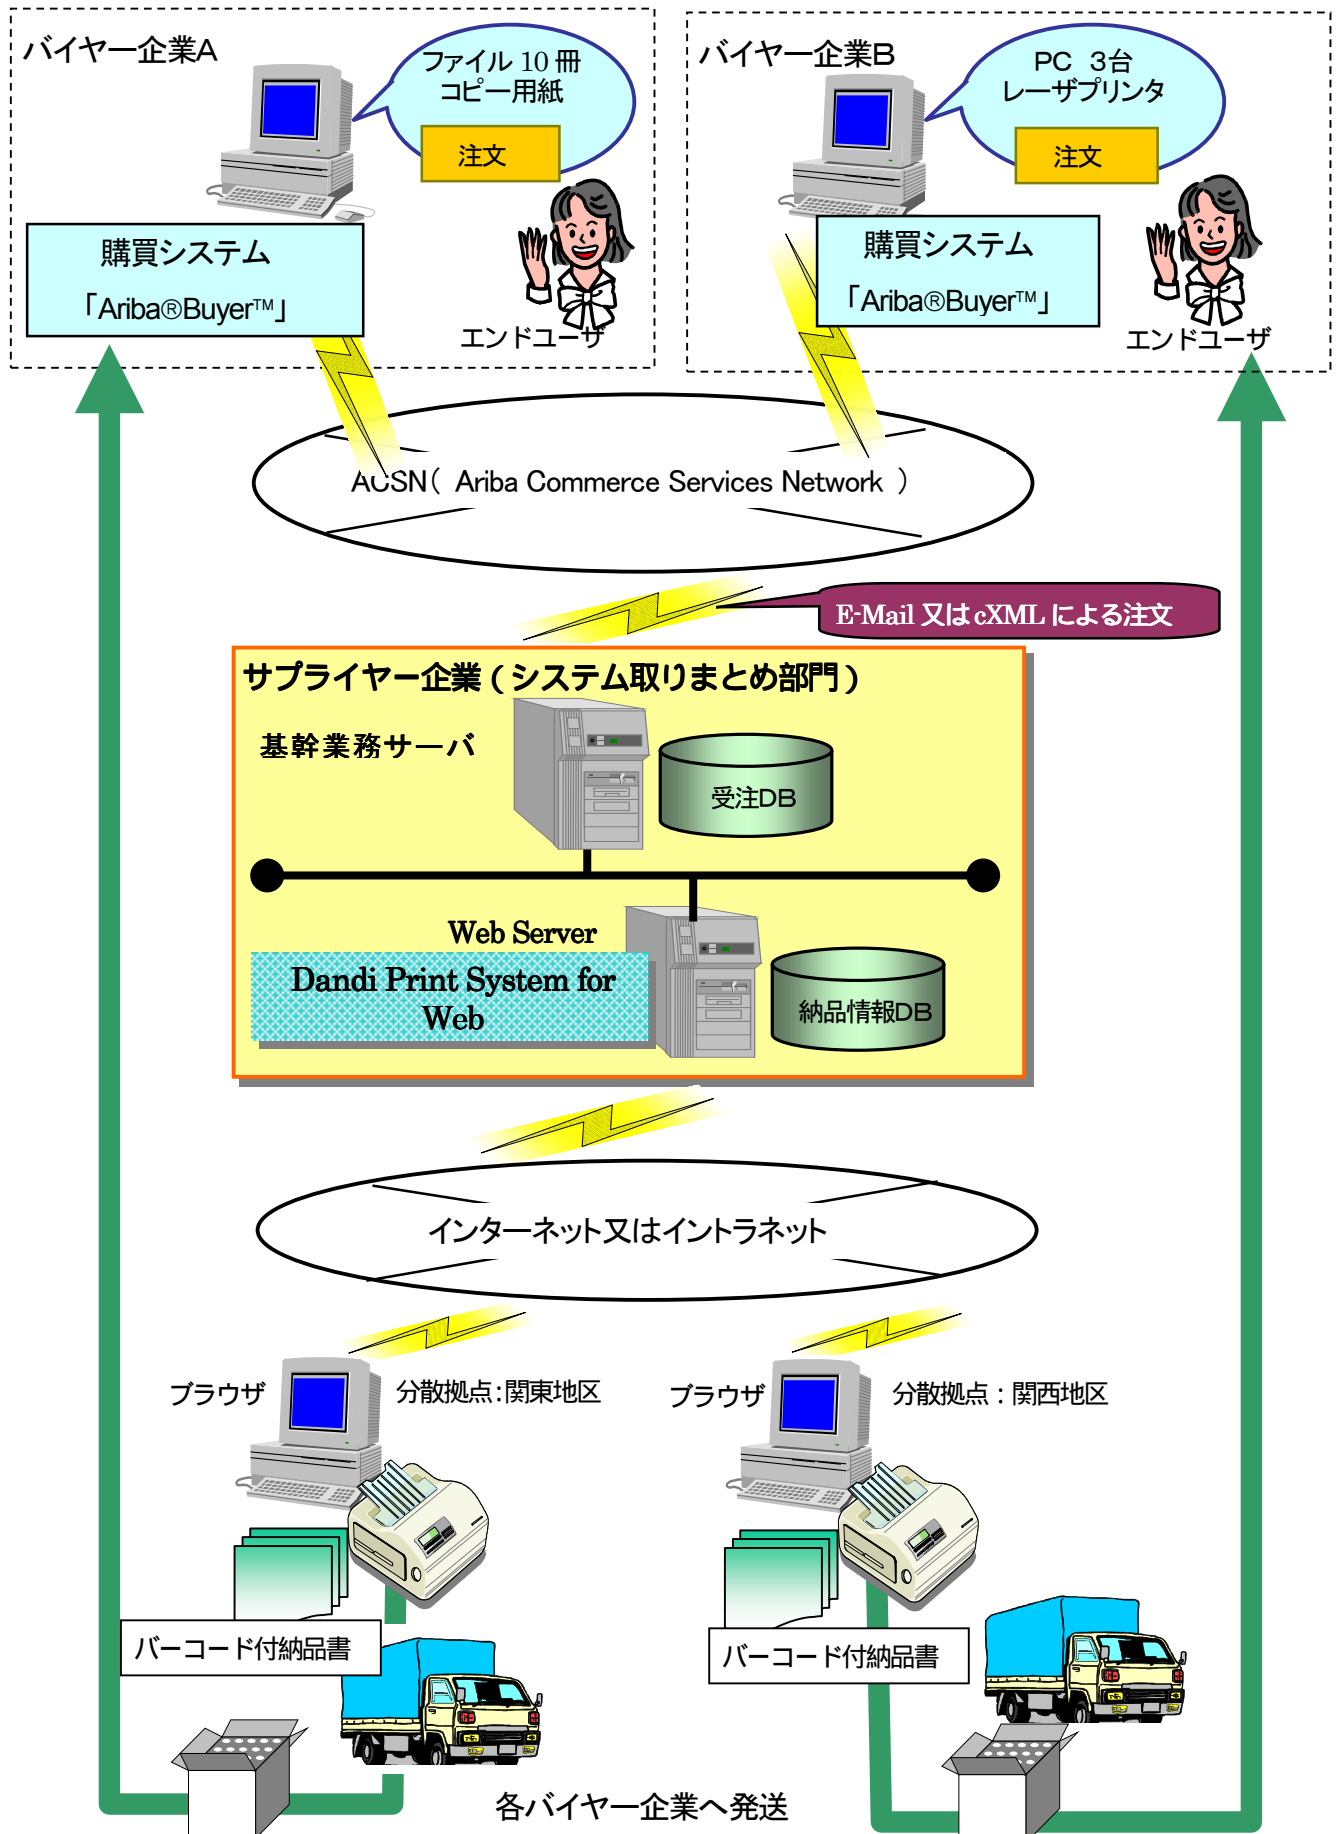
バイヤー企業A

ファイル 10 冊
コピー用紙

注文

購買システム
「Ariba®Buyer™」

エンドユーザ

バイヤー企業B

PC 3台
レーザプリンタ

注文

購買システム
「Ariba®Buyer™」

エンドユーザ

ACSN（ Ariba Commerce Services Network ）

E-Mail 又は cXML による注文

サプライヤー企業（システム取りまとめ部門）

基幹業務サーバ

受注DB

Web Server

Dandi Print System for Web

納品情報DB

インターネット又はイントラネット

ブラウザ

分散拠点：関東地区

ブラウザ

分散拠点：関西地区

バーコード付納品書

バーコード付納品書

各バイヤー企業へ発送